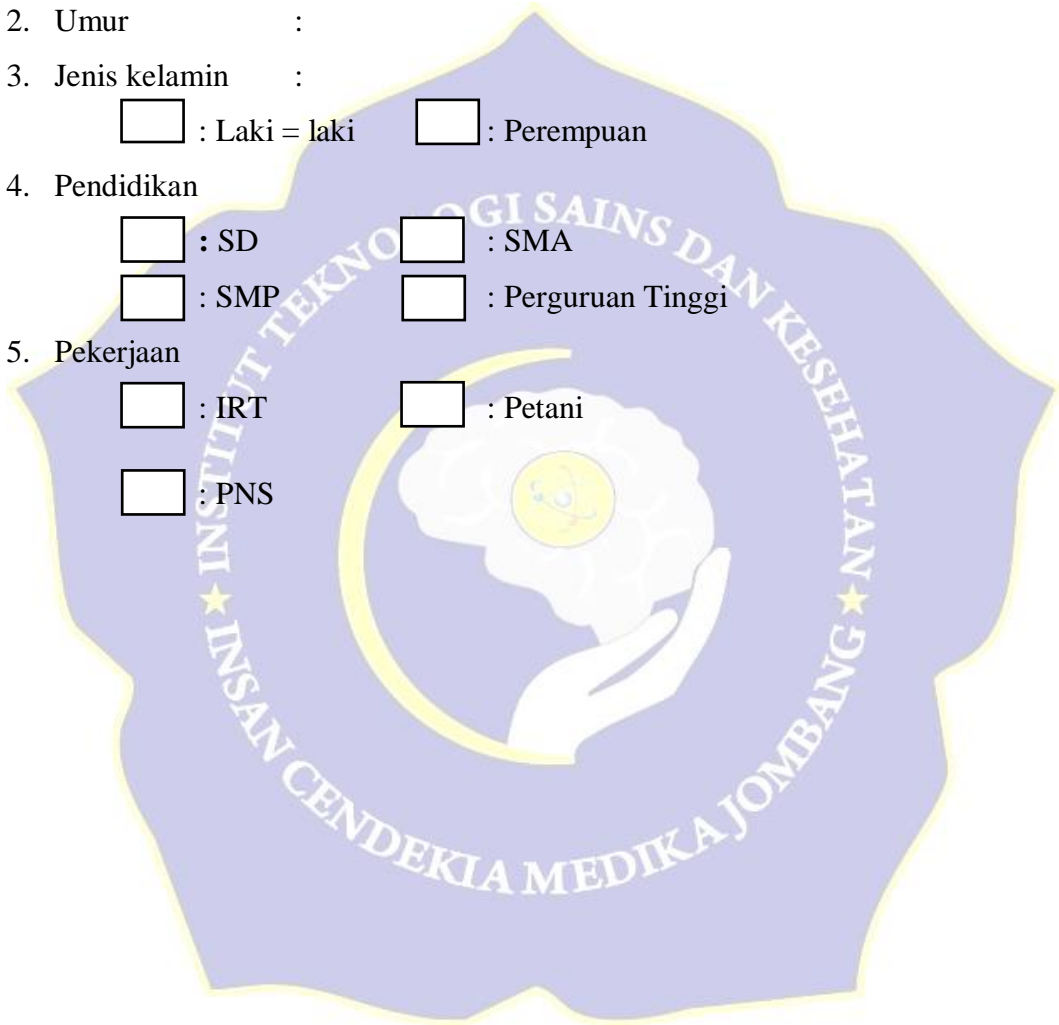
2. Umur :

3. Jenis kelamin :

: Laki = laki : Perempuan

4. Pendidikan

: SD : SMA

: SMP : Perguruan Tinggi

5. Pekerjaan

: IRT : Petani

: PNS

INSTITUT TEKNOLOGI SAINS DAN KESEHATAN ★ INSAN CENDEKIA MEDIKA JOMBANG ★